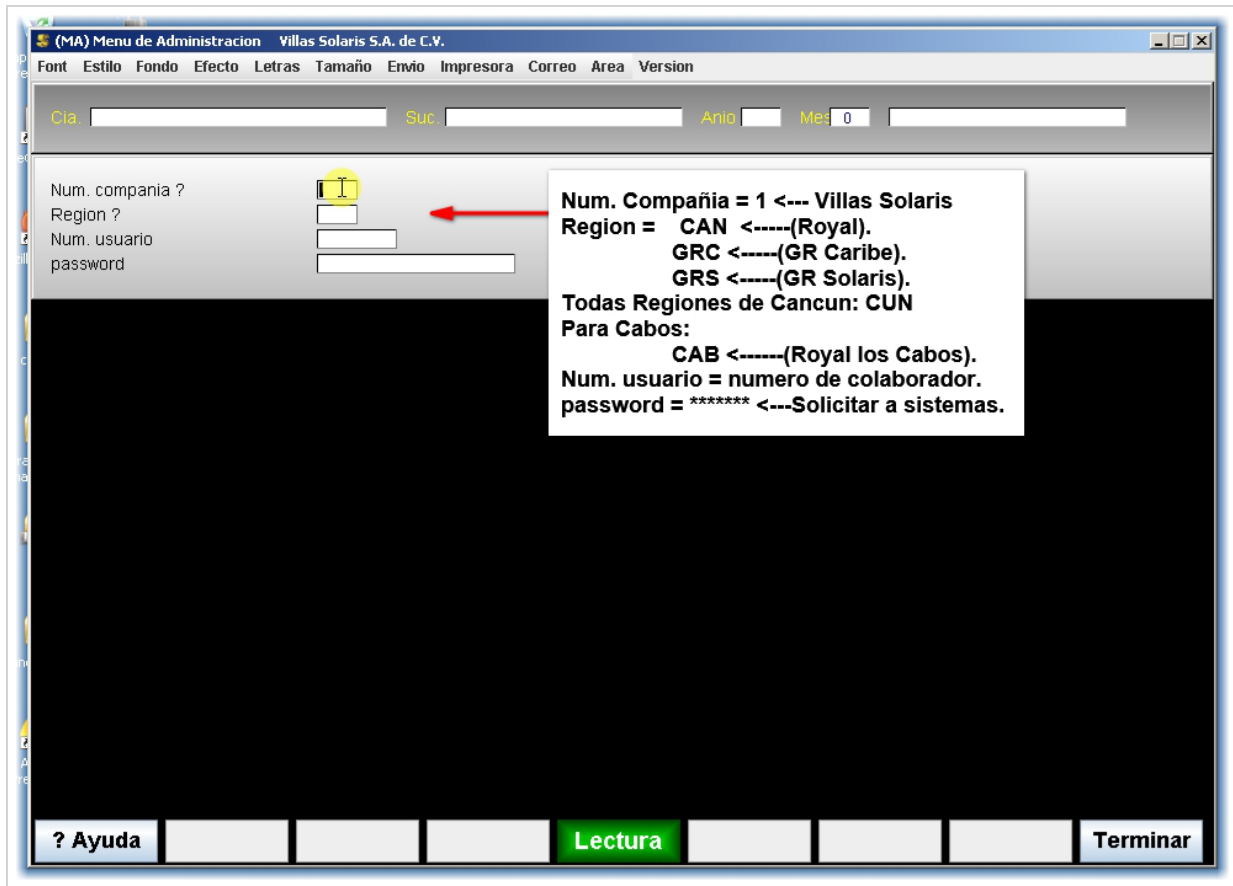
(MA) Menu de Administracion Villas Solaris S.A. de C.V.

Font Estilo Fondo Efecto Letras Tamaño Envio Impresora Correo Area Version

Cia. Suc. Anio Mes 0

Num. compania ?
Region ?
Num. usuario
password

Num. Compañia = 1 <--- Villas Solaris
Region = CAN <-----(Royal).
GRC <-----(GR Caribe).
GRS <-----(GR Solaris).
Todas Regiones de Cancun: CUN
Para Cabos:
CAB <------(Royal los Cabos).
Num. usuario = numero de colaborador.
password = ******* <---Solicitar a sistemas.

? Ayuda Lectura Terminar